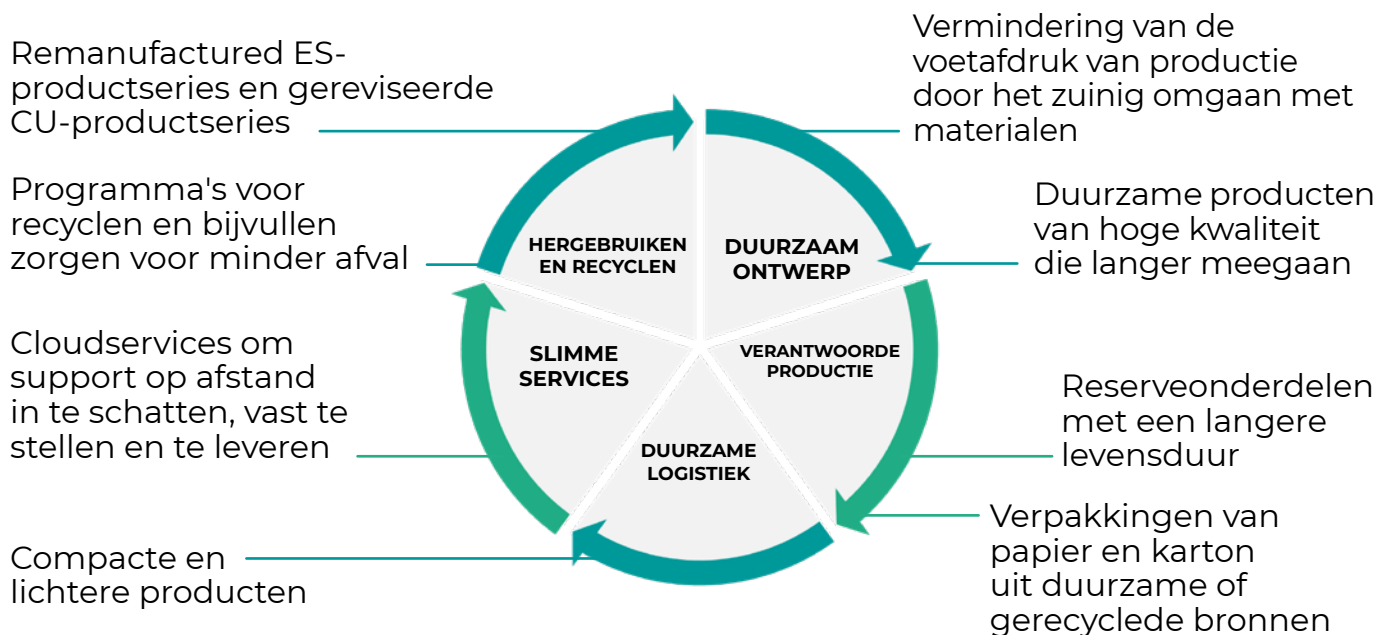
Remanufactured ES-productseries en gereviseerde CU-productseries

Vermindering van de voetafdruk van productie door het zuinig omgaan met materialen

Programma's voor recyclen en bijvullen zorgen voor minder afval

HERGEBRUIKEN EN RECYCLEN

DUURZAAM ONTWERP

Duurzame producten van hoge kwaliteit die langer meegaan

Cloudservices om support op afstand in te schatten, vast te stellen en te leveren

SLIMME SERVICES

VERANTWOORDE PRODUCTIE

Reserveonderdelen met een langere levensduur

DUURZAME LOGISTIEK

Verpakkingen van papier en karton uit duurzame of gerecyclede bronnen

Compacte en lichtere producten